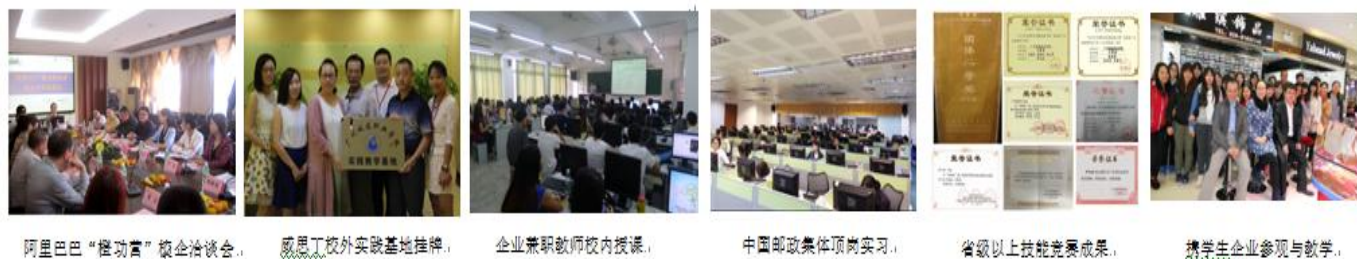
实践教学基地
团体一等奖
荣誉证书
荣誉证书
荣誉证书
荣誉证书
荣誉证书

阿里巴巴"橙功营"校企洽谈会。

威思丁校外实践基地挂牌。

企业兼职教师校内授课。

中国邮政集体顶岗实习。

省级以上技能竞赛成果。

携学生企业参观与教学。